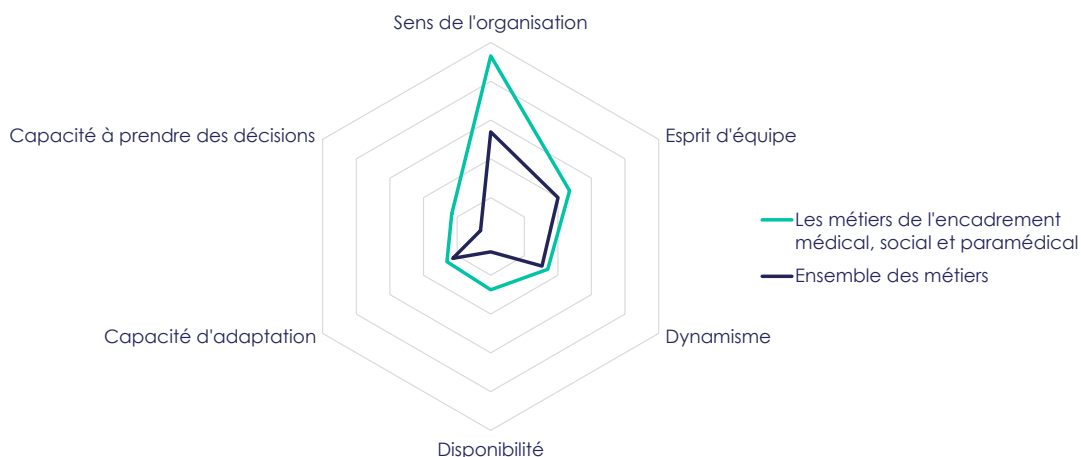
Sens de l'organisation

Esprit d'équipe

Dynamisme

Disponibilité

Capacité d'adaptation

Capacité à prendre des décisions

Les métiers de l'encadrement médical, social et paramédical

Ensemble des métiers